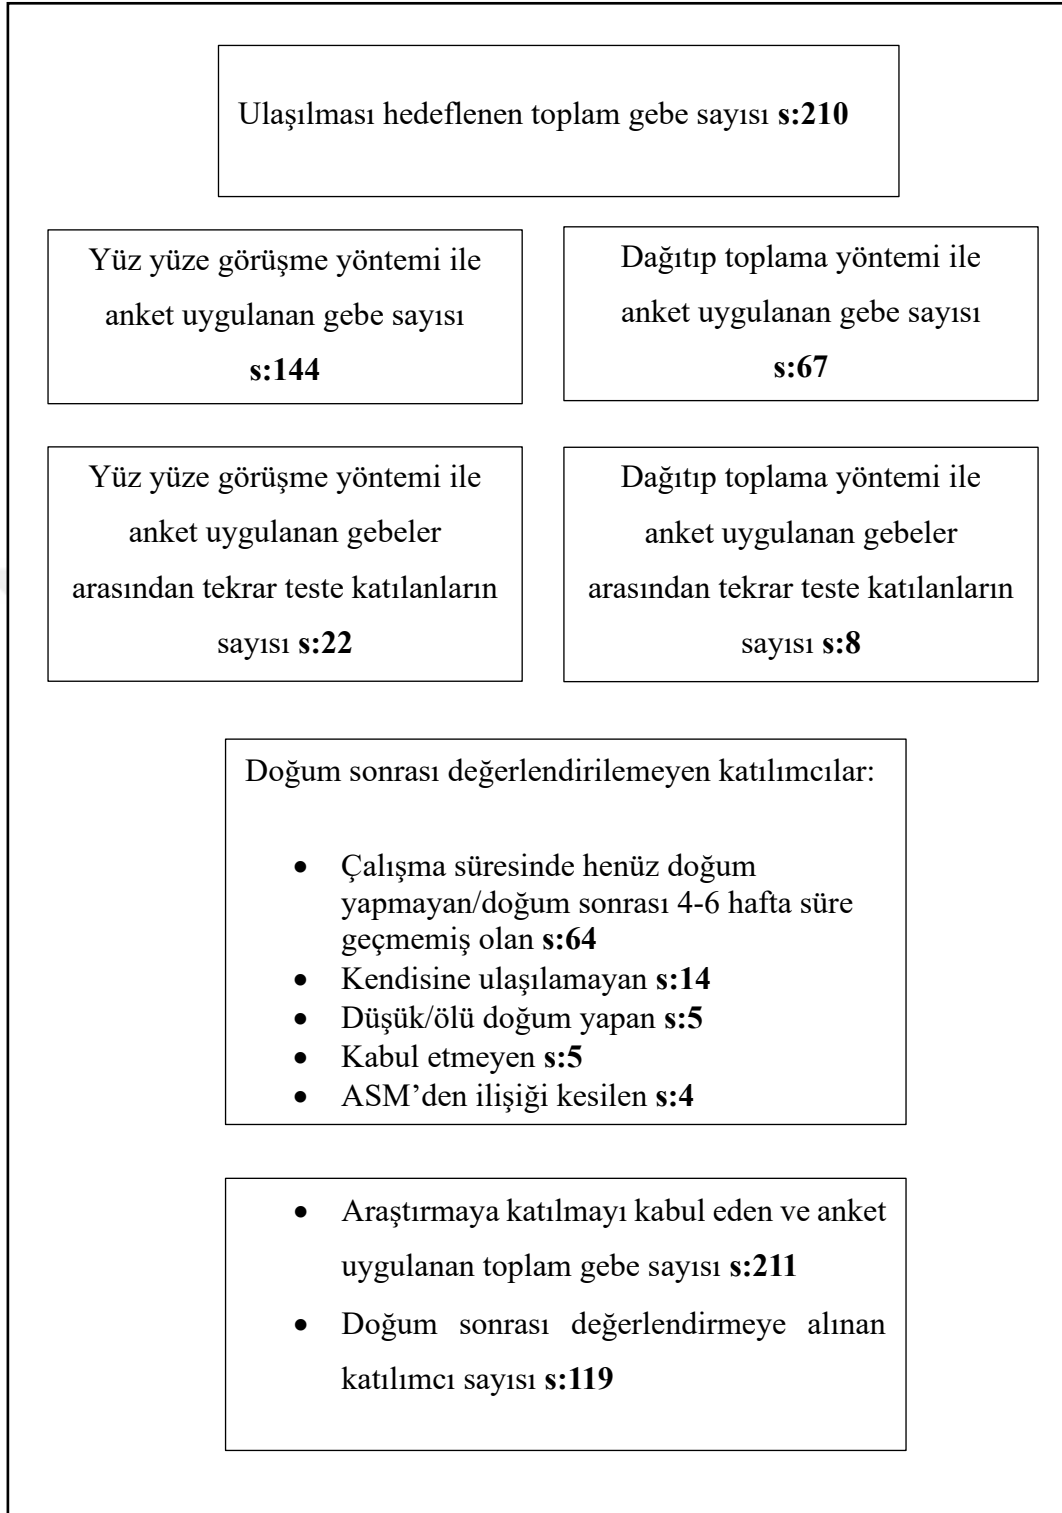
Ulaşılması hedeflenen toplam gebe sayısı **s:210**

Yüz yüze görüşme yöntemi ile anket uygulanan gebe sayısı **s:144**

Dağıtıp toplama yöntemi ile anket uygulanan gebe sayısı **s:67**

Yüz yüze görüşme yöntemi ile anket uygulanan gebeler arasından tekrar teste katılanların sayısı **s:22**

Dağıtıp toplama yöntemi ile anket uygulanan gebeler arasından tekrar teste katılanların sayısı **s:8**

Doğum sonrası değerlendirilemeyen katılımcılar:

- Çalışma süresinde henüz doğum yapmayan/doğum sonrası 4-6 hafta süre geçmemiş olan **s:64**
- Kendisine ulaşılamayan **s:14**
- Düşük/ölü doğum yapan **s:5**
- Kabul etmeyen **s:5**
- ASM'den ilişiği kesilen **s:4**

- Araştırmaya katılmayı kabul eden ve anket uygulanan toplam gebe sayısı **s:211**
- Doğum sonrası değerlendirmeye alınan katılımcı sayısı **s:119**